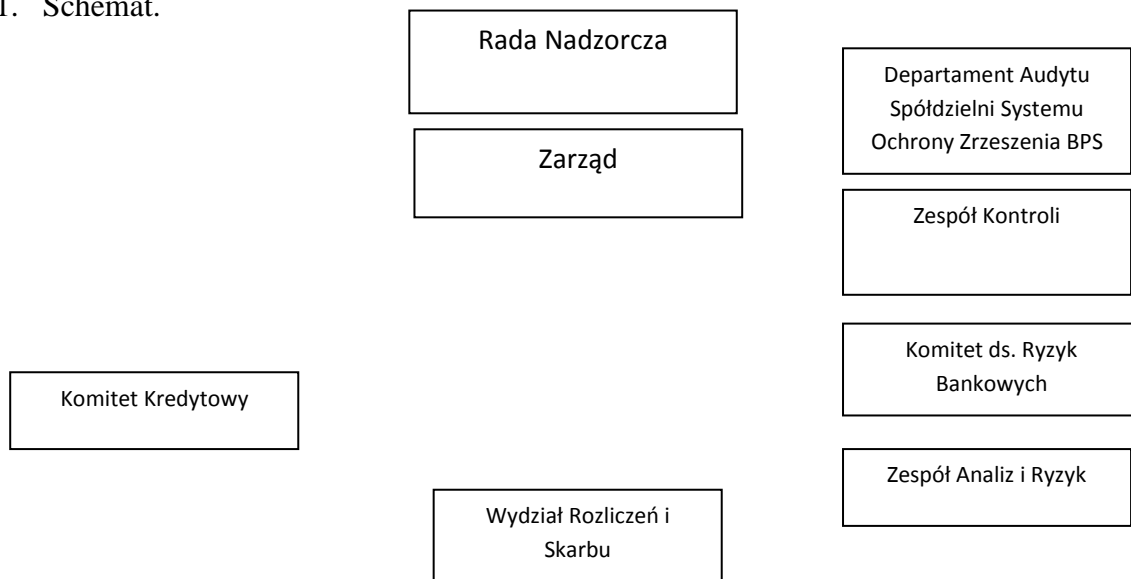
1. Schemat.

Rada Nadzorcza

Departament Audytu Spółdzielni Systemu Ochrony Zrzeszenia BPS

Zarząd

Zespół Kontroli

Komitet ds. Ryzyk Bankowych

Komitet Kredytowy

Zespół Analiz i Ryzyk

Wydział Rozliczeń i Skarbu